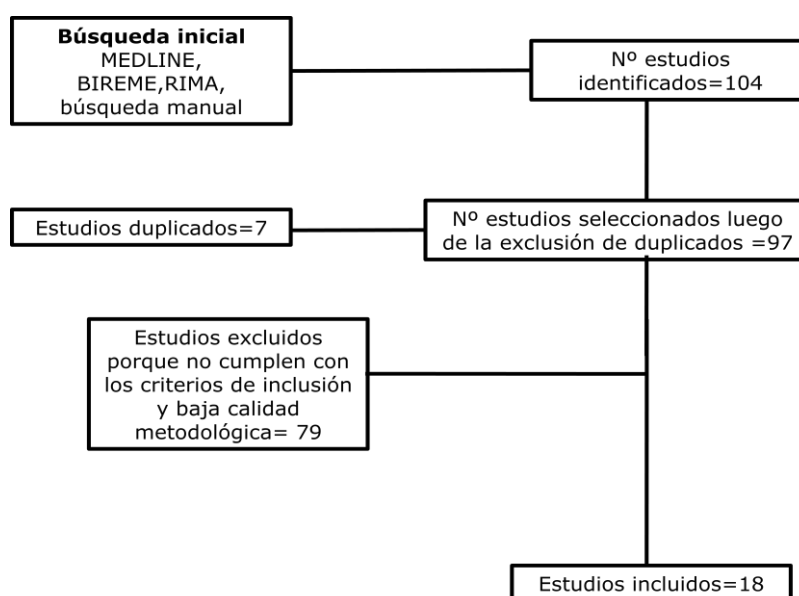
**Búsqueda inicial**
MEDLINE, BIREME,RIMA, búsqueda manual

Nº estudios identificados=104

Estudios duplicados=7

Nº estudios seleccionados luego de la exclusión de duplicados =97

Estudios excluidos porque no cumplen con los criterios de inclusión y baja calidad metodológica= 79

Estudios incluidos=18